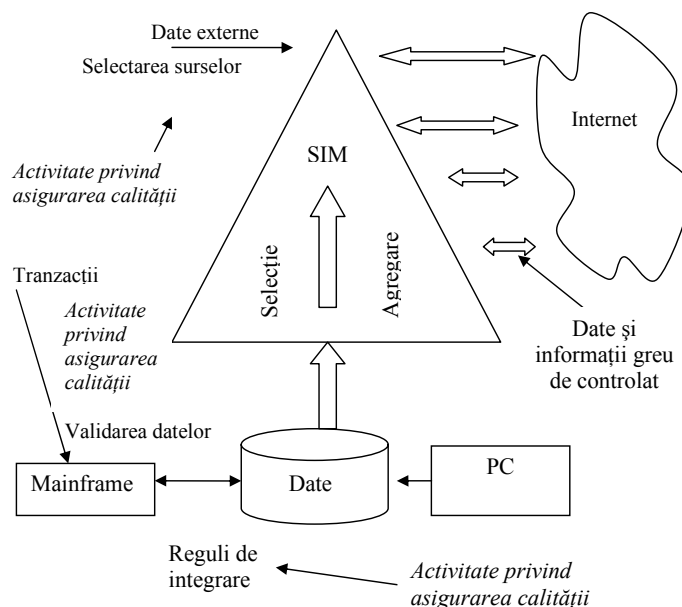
Date externe

Selectarea surselor

Activitate privind asigurarea calității

Internet

SIM

Selecție

Agregare

Tranzacții

Activitate privind asigurarea calității

Date și informații greu de controlat

Validarea datelor

Mainframe

Date

PC

Reguli de integrare

Activitate privind asigurarea calității